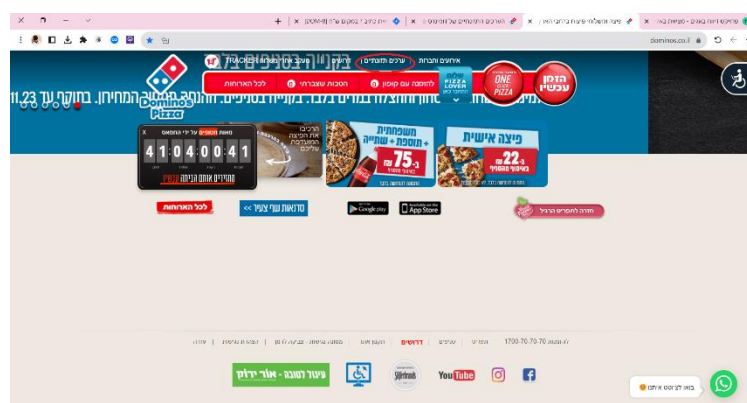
dominos.co.il

הזמן עכשיו

ONE PIZZA

PIZZA LOVER

איתורים וחברות | ערכים ותוצרים | עקוב אחרי ההזמנה TRACKER

לכל הארוחות | הטבות שעברתי | להטבה עם קופון

Domino's Pizza

41:04:00:41

פיצה אישית

ב-22 ₪

משפחתית + תוספת + שתייה

ב-75 ₪

לכל הארוחות

לדואגות שוק צעיר >>

Google Play

App Store

חזרה לתפריט הרגיל

1700-70-70-70

דרושים

YouTube

עיצוב ותכנות - אור ירדן

באו לצ'וטט איתנו